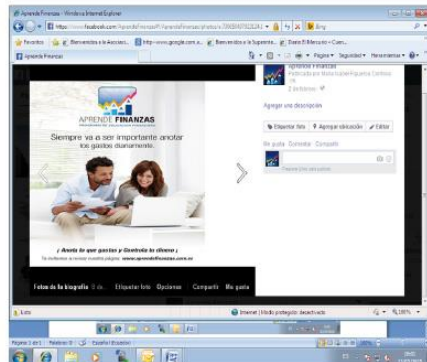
Aprende Finanzas - Windows Internet Explorer

https://www.facebook.com/AprendeFinanzas/photos/a.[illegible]

Bing

Favoritos | Bienvenidos a la Asociaci... | http://www.google.com.c... | Bienvenidos a la Superinte... | Diario El Mercurio • Cuen...

Aprende Finanzas

Página • Seguridad • Herramientas •

APRENDE FINANZAS

Siempre va a ser importante anotar los gastos diariamente.

¡ Anota lo que gastas y Controla tu dinero !

Te invitamos a revisar nuestra página: www.aprendefinanzas.com.co

Aprende Finanzas
Publicado por María Isabel Figueroa Cardona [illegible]

2 de febrero

Agregar una descripción

Etiquetar foto | Agregar ubicación | Editar

Me gusta · Comentar · Compartir

Presiona Enter para publicar.

Fotos de la biografía · 1 de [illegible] · Etiquetar foto · Opciones · Compartir · Me gusta

Listo

Internet | Modo protegido: desactivado

100%

Página 1 de 1 | Palabras: 0 | Español (Ecuador)